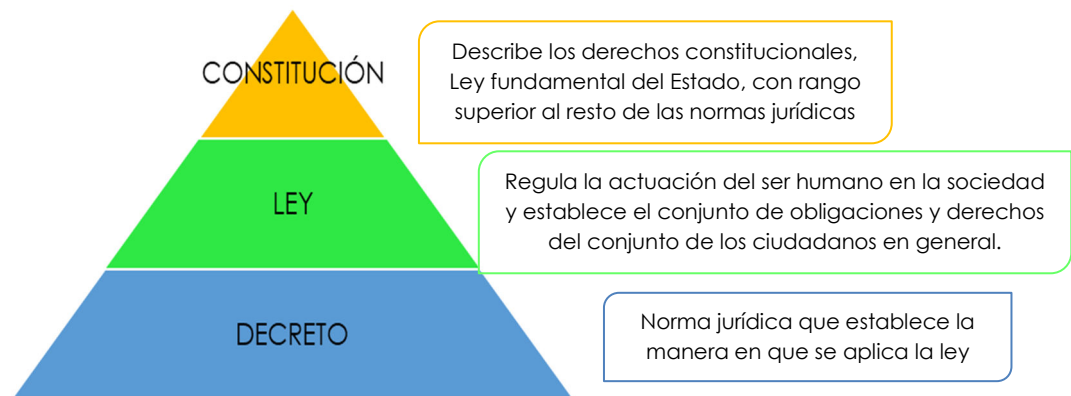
CONSTITUCIÓN

Describe los derechos constitucionales, Ley fundamental del Estado, con rango superior al resto de las normas jurídicas

LEY

Regula la actuación del ser humano en la sociedad y establece el conjunto de obligaciones y derechos del conjunto de los ciudadanos en general.

DECRETO

Norma jurídica que establece la manera en que se aplica la ley